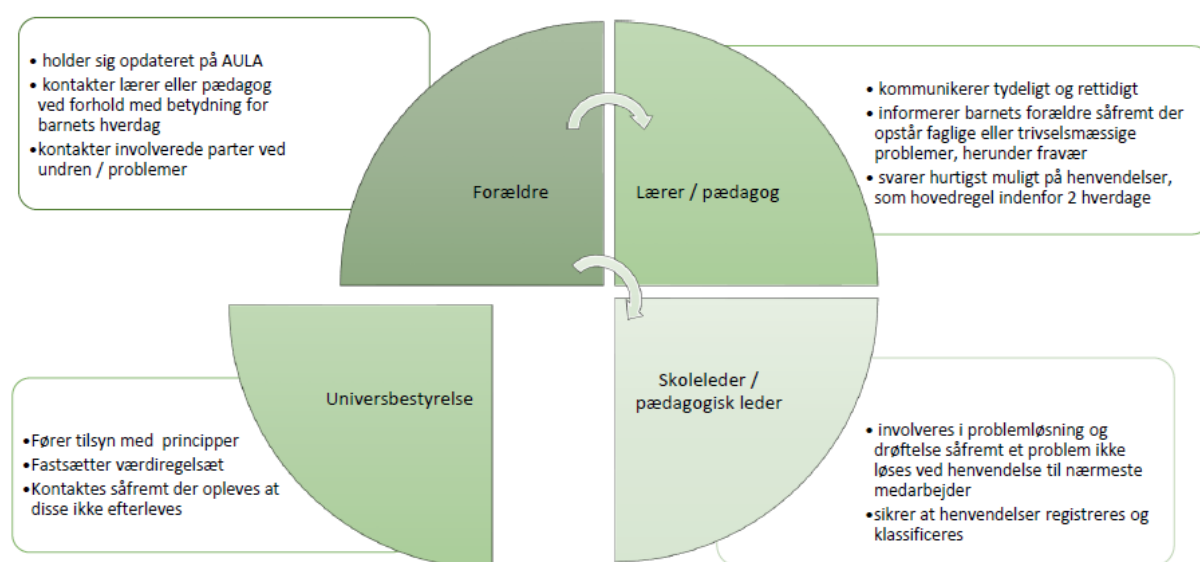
• holder sig opdateret på AULA
• kontakter lærer eller pædagog ved forhold med betydning for barnets hverdag
•kontakter involverede parter ved undren / problemer

Forældre

Lærer / pædagog

• kommunikerer tydeligt og rettidigt
• informerer barnets forældre såfremt der opstår faglige eller trivselsmæssige problemer, herunder fravær
• svarer hurtigst muligt på henvendelser, som hovedregel indenfor 2 hverdage

Universbestyrelse

•Fører tilsyn med principper
•Fastsætter værdiregelsæt
•Kontaktes såfremt der opleves at disse ikke efterleves

Skoleleder / pædagogisk leder

• involveres i problemløsning og drøftelse såfremt et problem ikke løses ved henvendelse til nærmeste medarbejder
•sikrer at henvendelser registreres og klassificeres